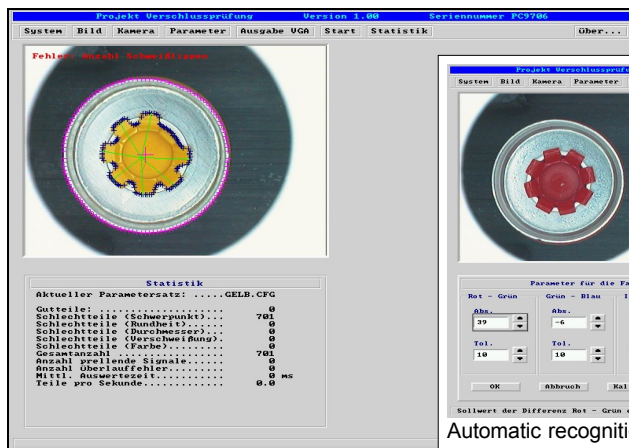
Projekt Verschlussprüfung Version 1.00 Seriennummer PC9706

System Bild Kamera Parameter Ausgabe VGA Start Statistik Über...

Fehler: Anzahl Schweißtropfen

Statistik

Aktueller Parametersatz: .....GELB.CFG

| | |
|---|---|
| Gutteile: .................... | 0 |
| Schlechtteile (Schwerpunkt)... | 701 |
| Schlechtteile (Rundheit)...... | 0 |
| Schlechtteile (Durchmesser)... | 0 |
| Schlechtteile (Verschweißung). | 0 |
| Schlechtteile (Farbe)......... | 0 |
| Gesamtanzahl ................. | 701 |
| Anzahl prellende Signale...... | 0 |
| Anzahl Überlauffehler......... | 0 |
| Mittl. Auswertezeit........... | 0 ms |
| Teile pro Sekunde............. | 0.0 |

Projekt Verschlussprüfu

System Bild Kamera Parameter

Parameter für die Fa

Rot - Grün

Abs.

39

Tol.

10

Grün - Blau

Abs.

-6

Tol.

10

OK

Abbruch

Kal

Sollwert der Differenz Rot - Grün

Automatic recogniti